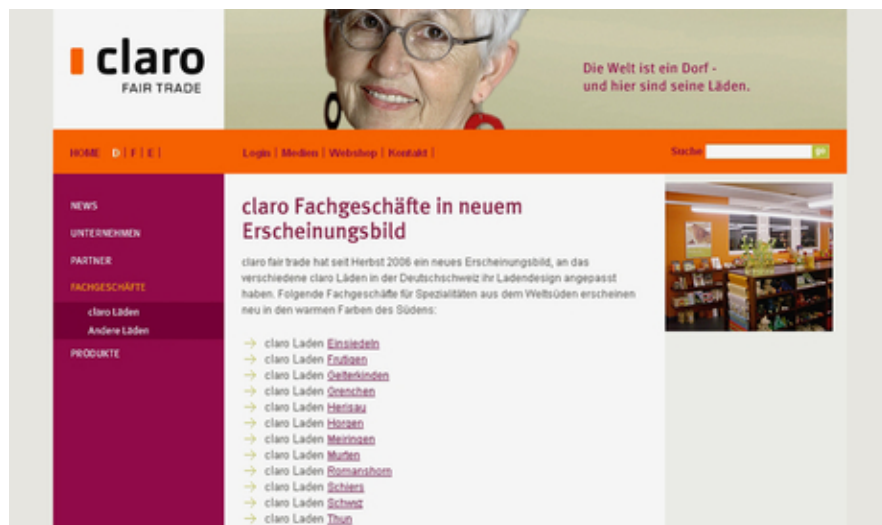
claro
FAIR TRADE

Die Welt ist ein Dorf -
und hier sind seine Läden.

HOME | D | F | E |

Login | Medien | Webshop | Kontakt |

Suche go

NEWS
UNTERNEHMEN
PARTNER
FACHGESCHÄFTE
claro Läden
Andere Läden
PRODUKTE

claro Fachgeschäfte in neuem Erscheinungsbild

claro fair trade hat seit Herbst 2006 ein neues Erscheinungsbild, an das verschiedene claro Läden in der Deutschschweiz ihr Ladendesign angepasst haben. Folgende Fachgeschäfte für Spezialitäten aus dem Weltsüden erscheinen neu in den warmen Farben des Südens:

claro Laden Einsiedeln
claro Laden Frutigen
claro Laden Gelterkinden
claro Laden Grenchen
claro Laden Herisau
claro Laden Horgen
claro Laden Meiringen
claro Laden Murten
claro Laden Romanshorn
claro Laden Schiers
claro Laden Schwyz
claro Laden Thun